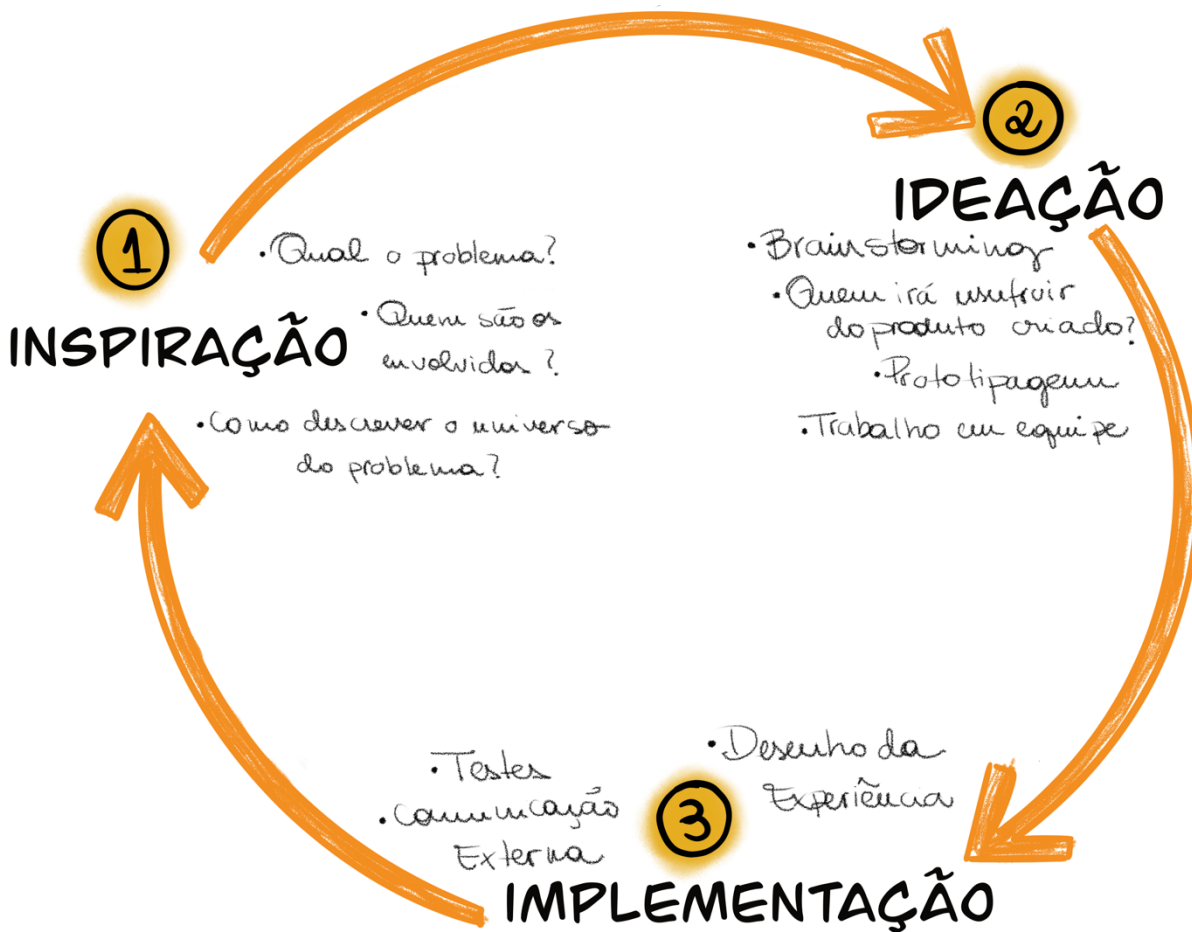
1

INSPIRAÇÃO

• Qual o problema?

• Quem são os envolvidos?

• Como descrever o universo do problema?

2

IDEAÇÃO

• Brainstorming

• Quem irá usufruir do produto criado?

• Prototipagem

• Trabalho em equipe

• Testes

• Comunicação Externa

3

• Desenho da Experiência

IMPLEMENTAÇÃO